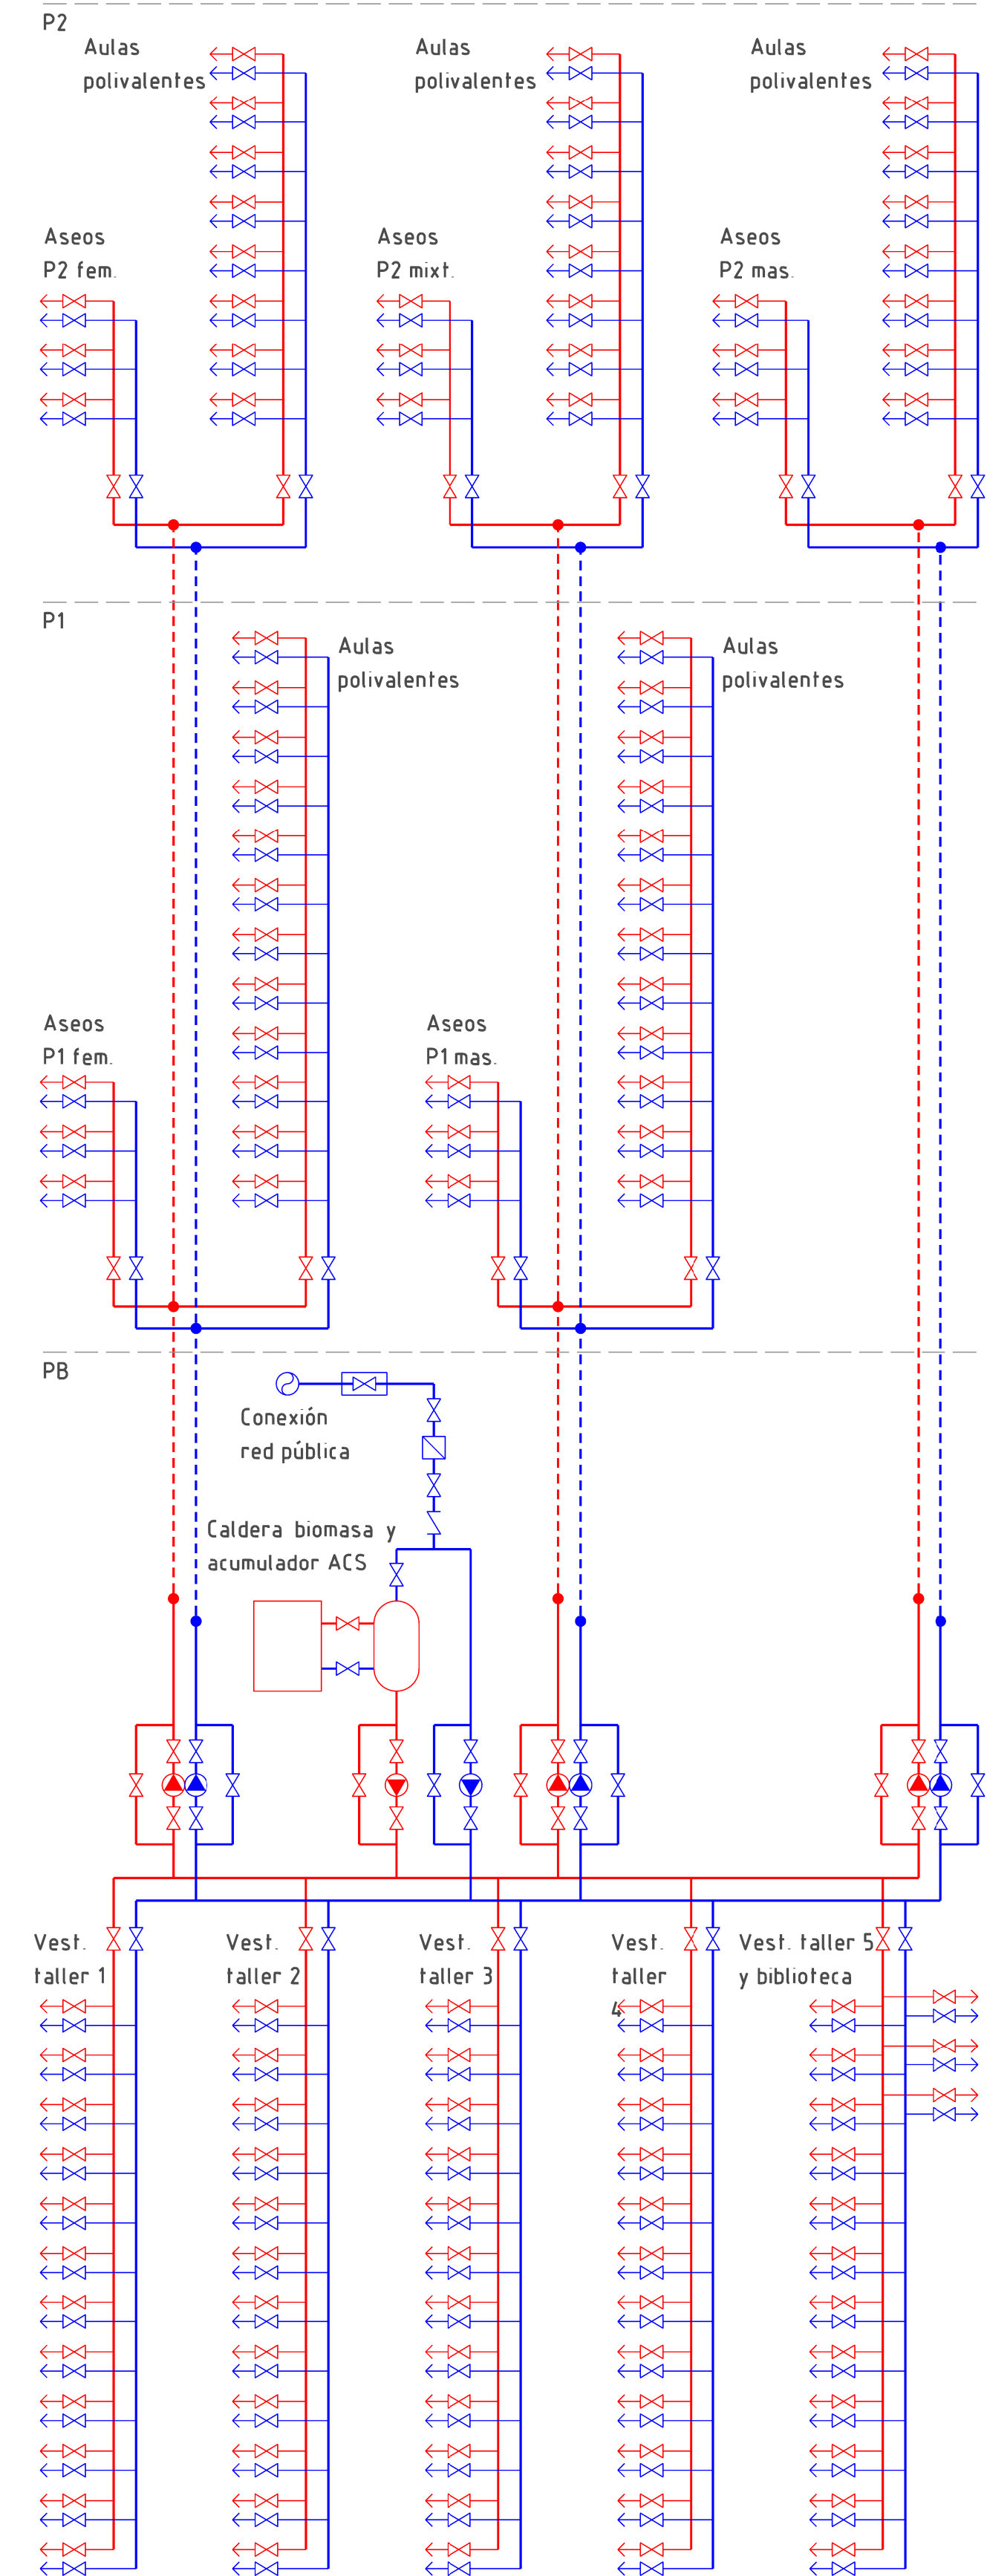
P2

Aulas polivalentes

Aulas polivalentes

Aulas polivalentes

Aseos P2 fem.

Aseos P2 mixt.

Aseos P2 mas.

P1

Aulas polivalentes

Aulas polivalentes

Aseos P1 fem.

Aseos P1 mas.

PB

Conexión red pública

Caldera biomasa y acumulador ACS

Vest. taller 1

Vest. taller 2

Vest. taller 3

Vest. taller 4

Vest. taller 5 y biblioteca